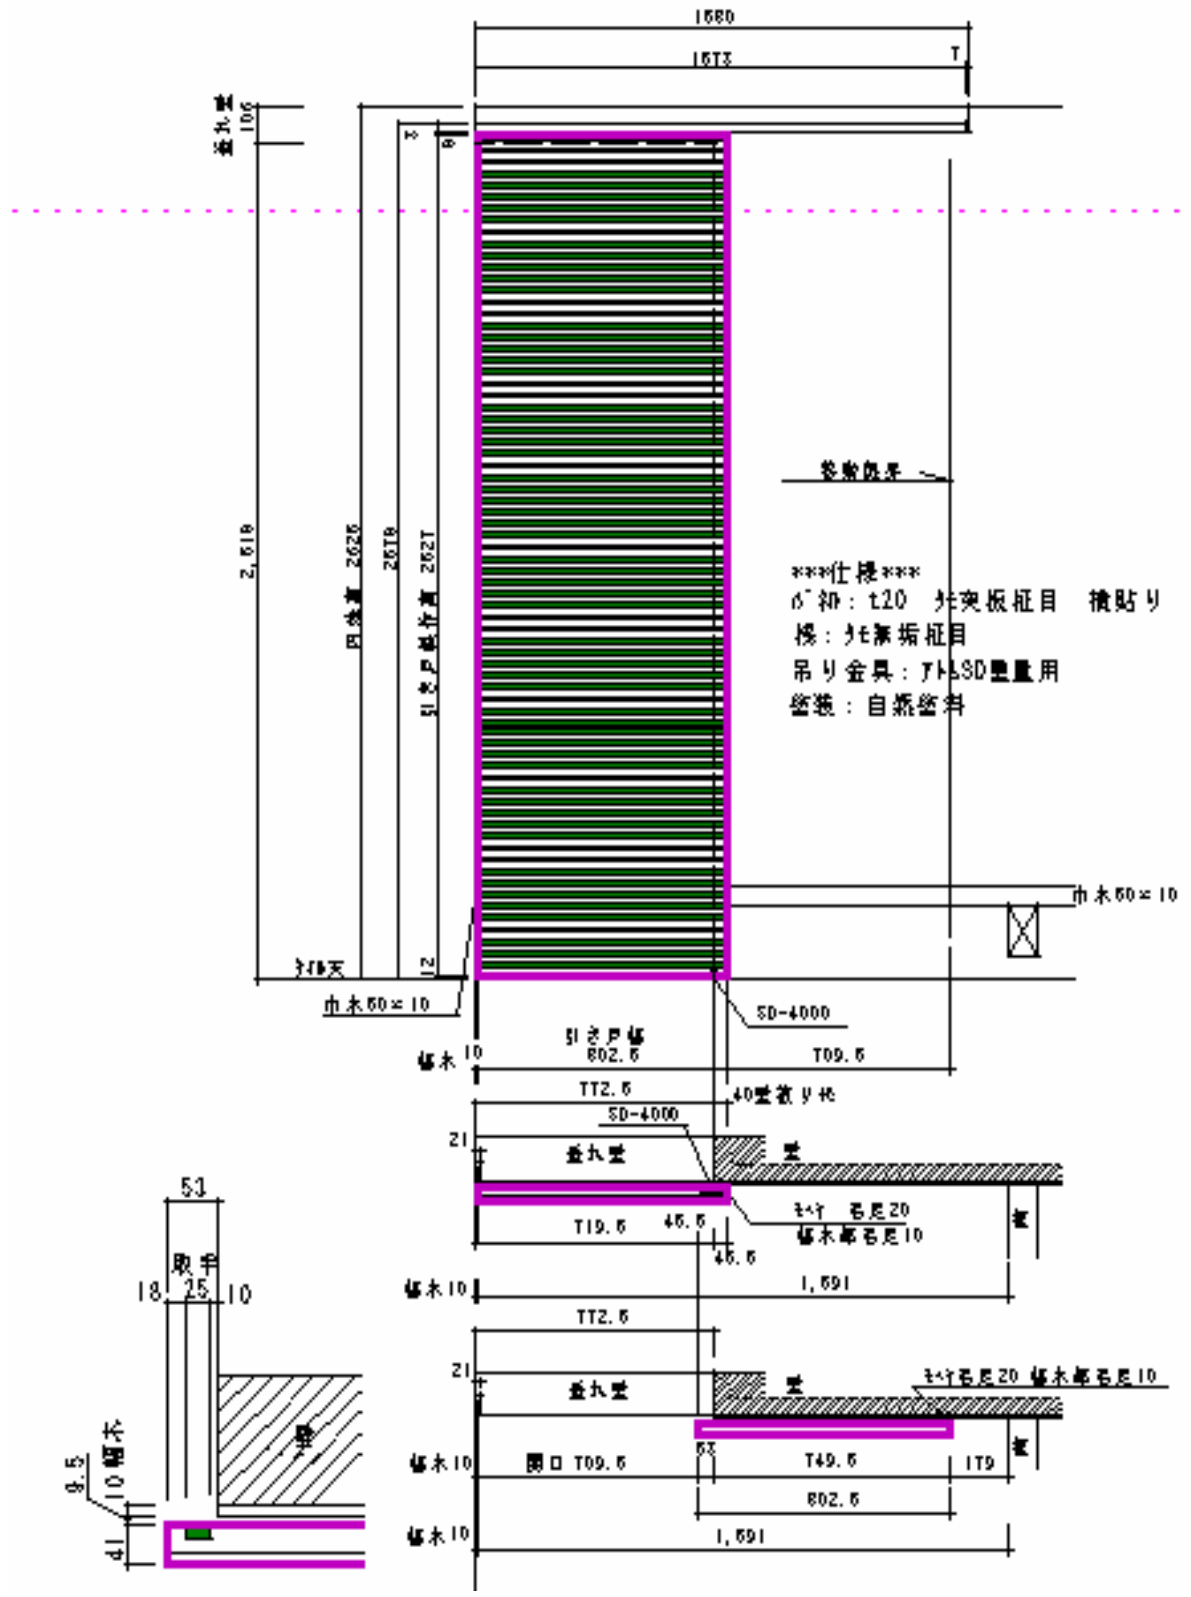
1580
1573
7
垂れ壁 106
3
8
2,610
内法高 2628
2618
引き戸製作高 2627
12
ﾀｲﾙ天
巾木 50×10
SD-4000
移動扉巾
***仕様***
ﾊﾟﾈﾙ：t20 ﾀﾓ突板柾目 横貼り
框：ﾀﾓ無垢柾目
吊り金具：ｱﾄﾑSD重量用
塗装：自然塗料
巾木 50×10
幅木 10
引き戸幅 802.5
709.5
772.5
40壁散りｹｶ
SD-4000
21
垂れ壁
壁
719.5
46.5
ﾓﾍｱ 毛足20
幅木部毛足10
46.5
幅木 10
1,591
772.5
21
垂れ壁
壁
ﾓﾍｱ毛足20 幅木部毛足10
幅木 10
開口 709.5
53
749.5
179
802.5
幅木 10
1,591
51
取手
18 25 10
壁
9.5
10 幅木
41